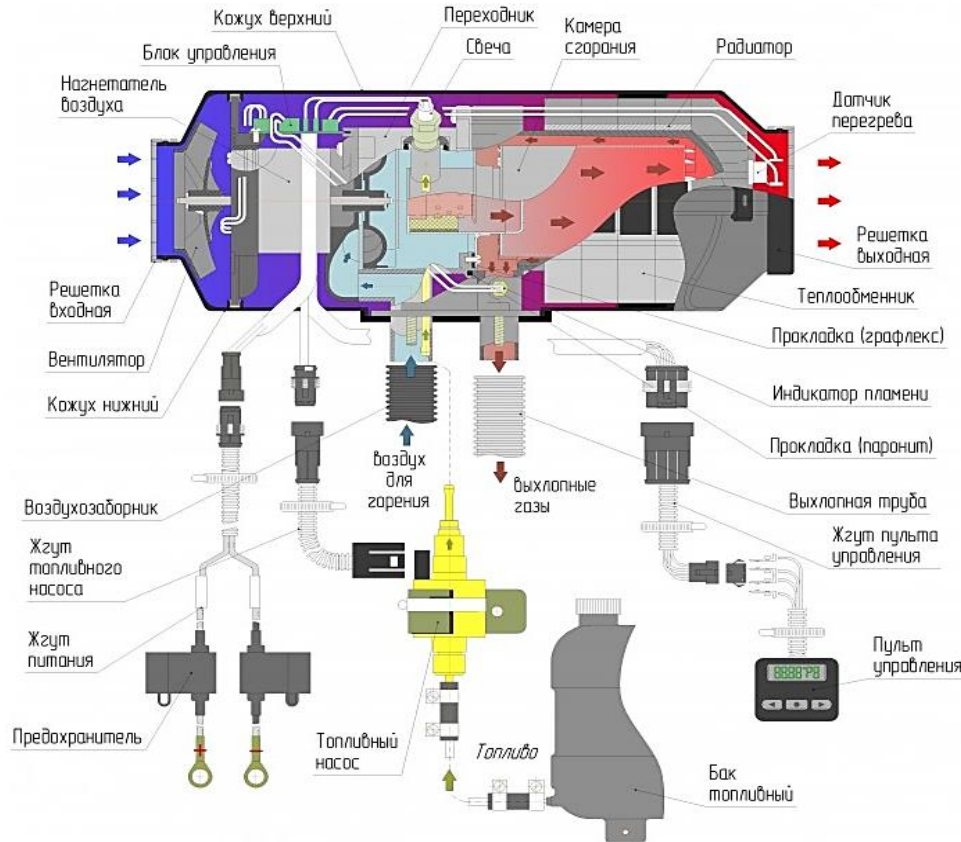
Кожух верхний
Переходник
Камера сгорания
Блок управления
Свеча
Радиатор
Нагнетатель воздуха
Датчик перегрева
Решетка выходная
Решетка входная
Теплообменник
Вентилятор
Прокладка (графлекс)
Кожух нижний
Индикатор пламени
воздух для горения
Прокладка (паронит)
выхлопные газы
Воздухозаборник
Выхлопная труба
Жгут топливного насоса
Жгут пульта управления
Жгут питания
Пульт управления
8888P8
Предохранитель
Топливный насос
Топливо
Бак топливный